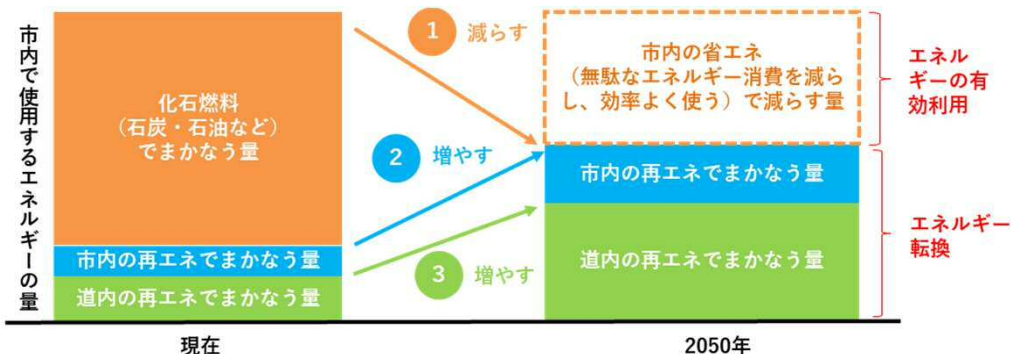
市内で使用するエネルギーの量

化石燃料
（石炭・石油など）
でまかなう量

市内の再エネでまかなう量

道内の再エネでまかなう量

現在

1 減らす

2 増やす

3 増やす

市内の省エネ
（無駄なエネルギー消費を減らし、効率よく使う）で減らす量

市内の再エネでまかなう量

道内の再エネでまかなう量

2050年

エネルギーの有効利用

エネルギー転換